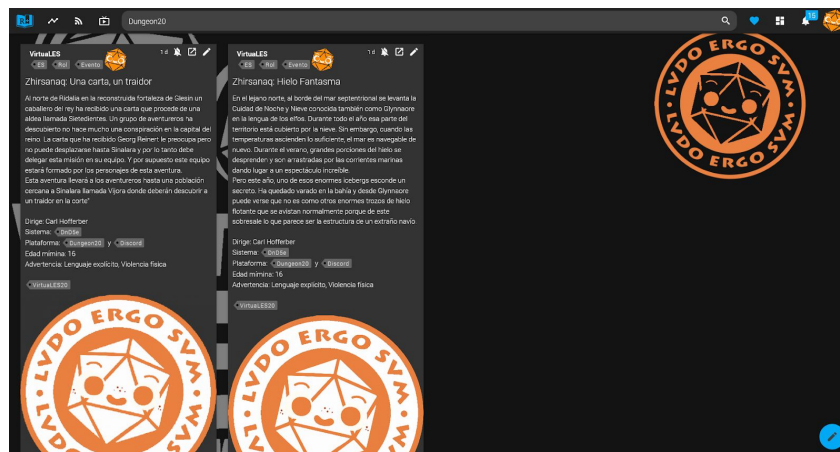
Dungeon20

VirtualES
ES Rol Evento
1 d

Zhirsanaq: Una carta, un traidor

Al norte de Ridalia en la reconstruida fortaleza de Giesin un caballero del rey ha recibido una carta que procede de una aldea llamada Sietedientes. Un grupo de aventureros ha descubierto no hace mucho una conspiración en la capital del reino. La carta que ha recibido Georg Reinert le preocupa pero no puede desplazarse hasta Sinalara y por lo tanto debe delegar esta misión en su equipo. Y por supuesto este equipo estará formado por los personajes de esta aventura.
Esta aventura llevará a los aventureros hasta una población cercana a Sinalara llamada Vijora donde deberán descubrir a un traidor en la corte"

Dirige: Carl Hofferber
Sistema: DnD5e
Plataforma: Dungeon20 y Discord
Edad mínima: 16
Advertencia: Lenguaje explícito, Violencia física

VirtualES20

LVDO ERGO SVM LVDO ERGO SVM

VirtualES
ES Rol Evento
1 d

Zhirsanaq: Hielo Fantasma

En el lejano norte, al borde del mar septentrional se levanta la Cuidad de Noche y Nieve conocida también como Glynnaore en la lengua de los elfos. Durante todo el año esa parte del territorio está cubierto por la nieve. Sin embargo, cuando las temperaturas ascienden lo suficiente, el mar es navegable de nuevo. Durante el verano, grandes porciones del hielo se desprenden y son arrastradas por las corrientes marinas dando lugar a un espectáculo increíble.
Pero este año, uno de esos enormes icebergs esconde un secreto. Ha quedado varado en la bahía y desde Glynnaore puede verse que no es como otros enormes trozos de hielo flotante que se avistan normalmente porque de este sobresale lo que parece ser la estructura de un extraño navío

Dirige: Carl Hofferber
Sistema: DnD5e
Plataforma: Dungeon20 y Discord
Edad mínima: 16
Advertencia: Lenguaje explícito, Violencia física

VirtualES20

LVDO ERGO SVM LVDO ERGO SVM

LVDO ERGO SVM LVDO ERGO SVM

15